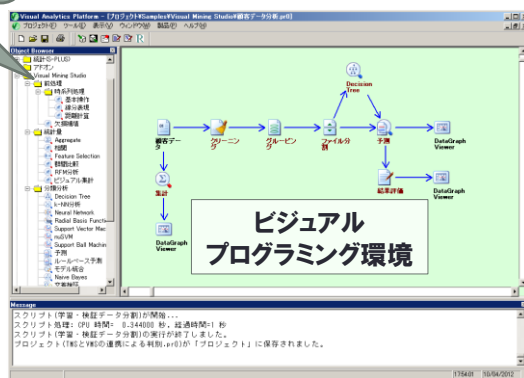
Visual Analytics Platform - [プロジェクト¥Samples¥Visual Mining Studio¥顧客データ分析.pr0]

プロジェクト(P) ツール(T) 表示(V) ウィンドウ(W) 製品(C) ヘルプ(H)

Object Browser

統計(S-PLUS)
アドオン
Visual Mining Studio
前処理
時系列処理
基本操作
統計処理
周期計算
文書解析
統計量
Aggregate
分割
Feature Selection
群間比較
RFM分析
ビジュアル集計
分類分析
Decision Tree
k-NN分析
Neural Network
Radial Basis Functi
Support Vector Mac
nuSVM
Support Ball Machin
予測
ルールベース予測
モデル統合
Naive Bayes
文書解析

Decision Tree
顧客データ
クリーニング
グルーピング
ファイル分割
予測
結果評価
DataGraph Viewer
DataGraph Viewer
集計
DataGraph Viewer

ビジュアル
プログラミング環境

Message
スクリプト(学習・検証データ分割)が開始...
スクリプト処理: CPU 時間= 0.344000 秒, 経過時間=1 秒
スクリプト(学習・検証データ分割)の実行が終了しました。
プロジェクト(TMSとVMSの連携による判別.pr0)が「プロジェクト」に保存されました。

17:54:01 10/04/2012